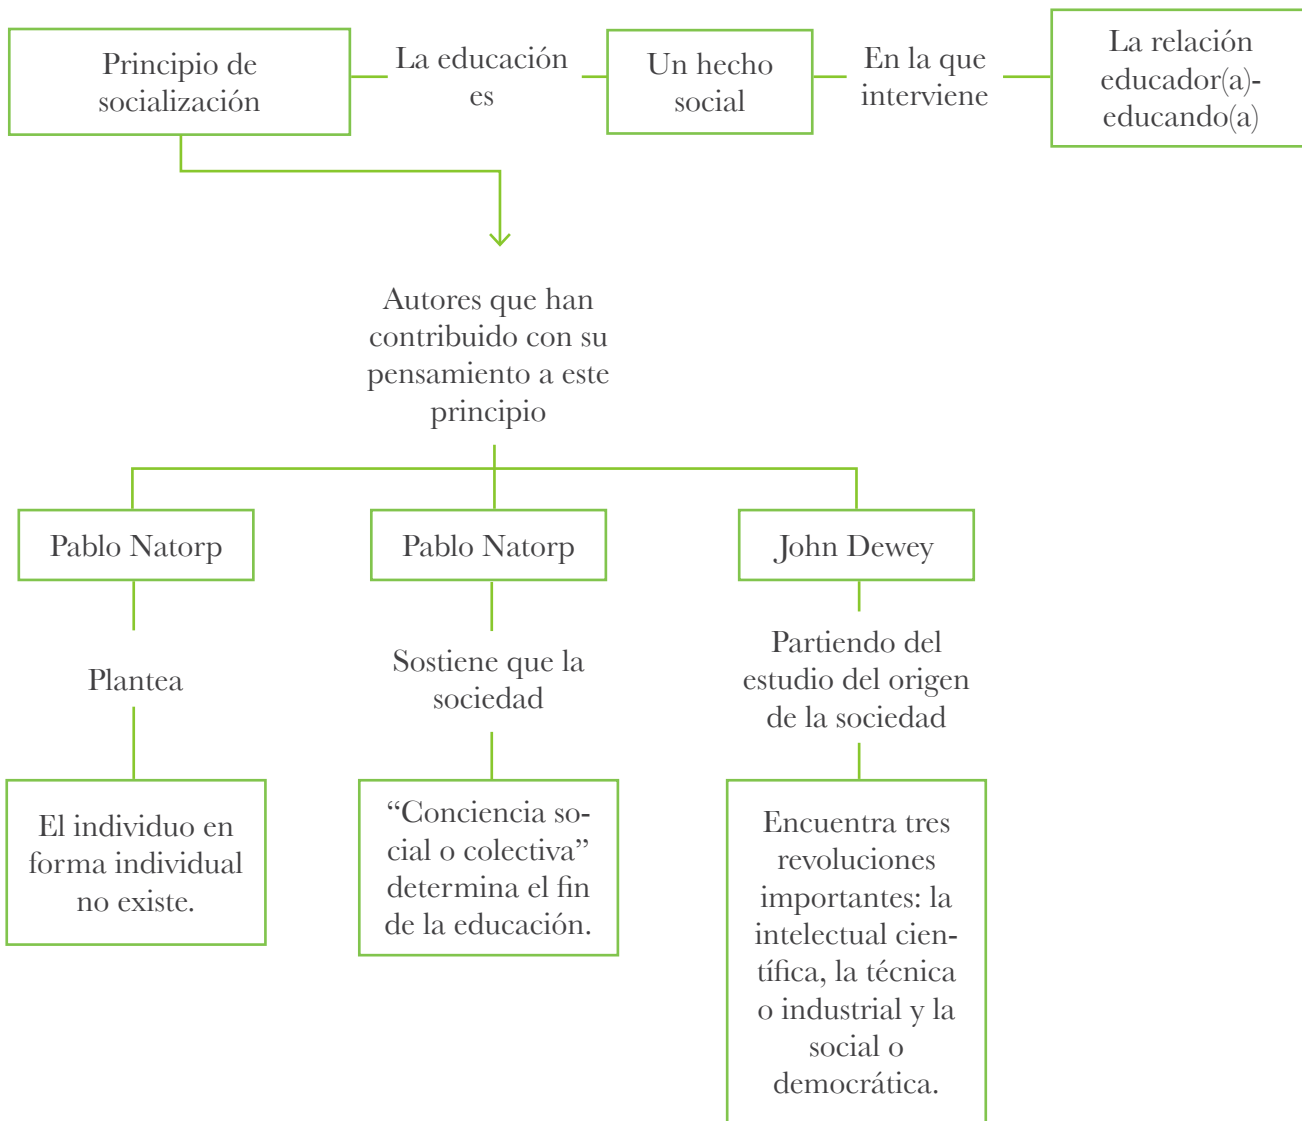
Principio de socialización

La educación es

Un hecho social

En la que interviene

La relación educador(a)-educando(a)

Autores que han contribuido con su pensamiento a este principio

Pablo Natorp

Plantea

El individuo en forma individual no existe.

Pablo Natorp

Sostiene que la sociedad

“Conciencia social o colectiva” determina el fin de la educación.

John Dewey

Partiendo del estudio del origen de la sociedad

Encuentra tres revoluciones importantes: la intelectual científica, la técnica o industrial y la social o democrática.